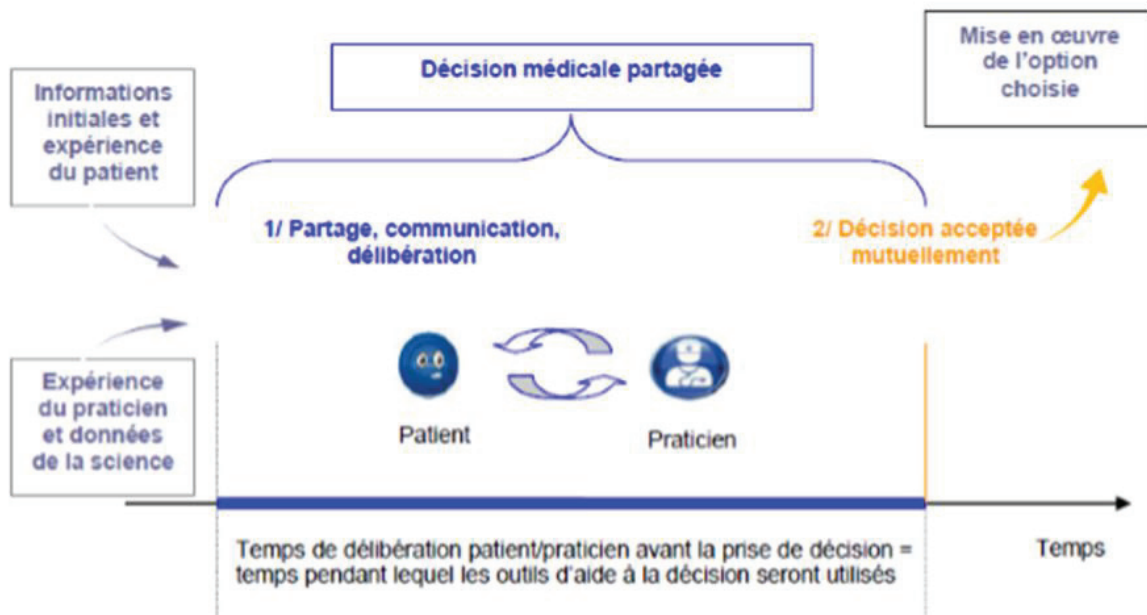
Décision médicale partagée

Mise en œuvre de l'option choisie

Informations initiales et expérience du patient

1/ Partage, communication, délibération

2/ Décision acceptée mutuellement

Expérience du praticien et données de la science

Patient

Praticien

Temps de délibération patient/praticien avant la prise de décision = temps pendant lequel les outils d'aide à la décision seront utilisés

Temps